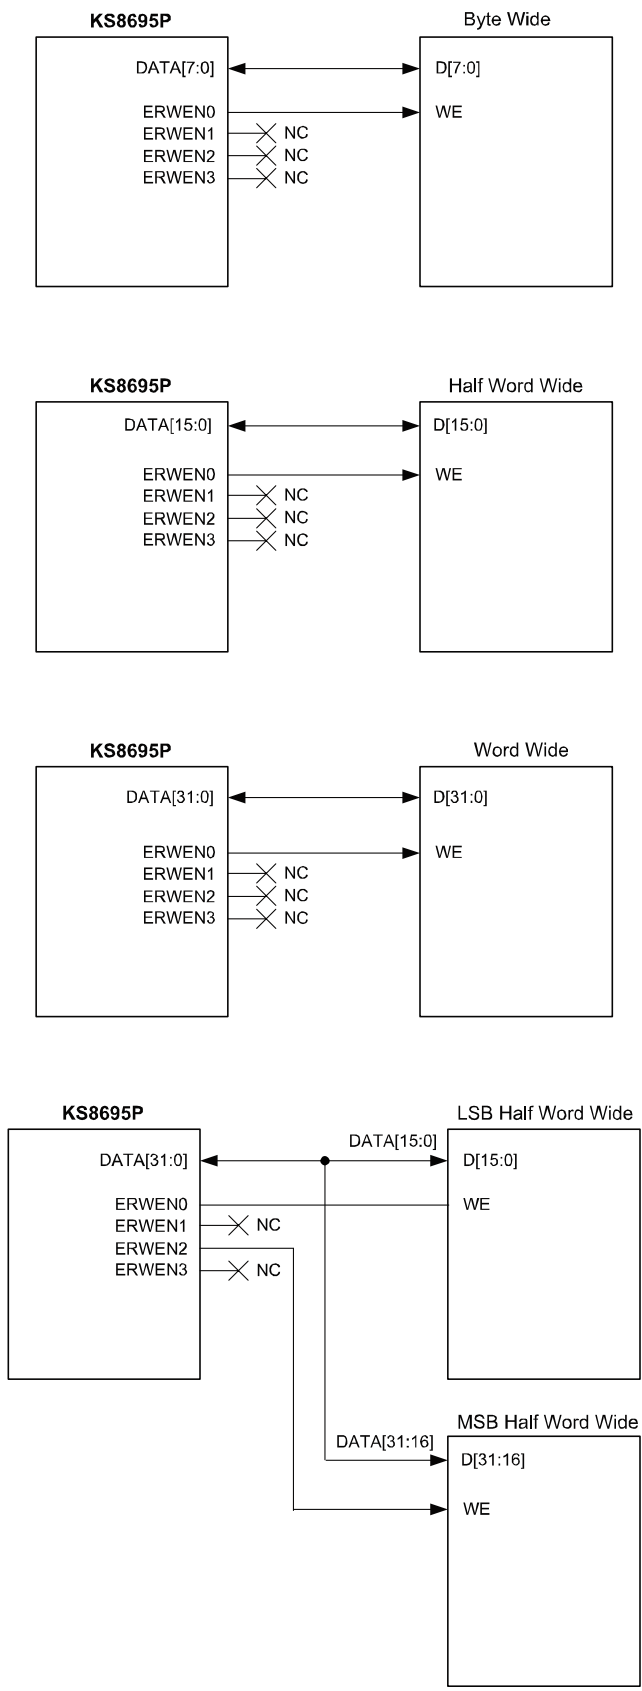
KS8695P

DATA[7:0]
ERWEN0
ERWEN1
ERWEN2
ERWEN3

NC
NC
NC

Byte Wide

D[7:0]
WE

KS8695P

DATA[15:0]
ERWEN0
ERWEN1
ERWEN2
ERWEN3

NC
NC
NC

Half Word Wide

D[15:0]
WE

KS8695P

DATA[31:0]
ERWEN0
ERWEN1
ERWEN2
ERWEN3

NC
NC
NC

Word Wide

D[31:0]
WE

KS8695P

DATA[31:0]
ERWEN0
ERWEN1
ERWEN2
ERWEN3

NC
NC

DATA[15:0]

LSB Half Word Wide

D[15:0]
WE

DATA[31:16]

MSB Half Word Wide

D[31:16]
WE